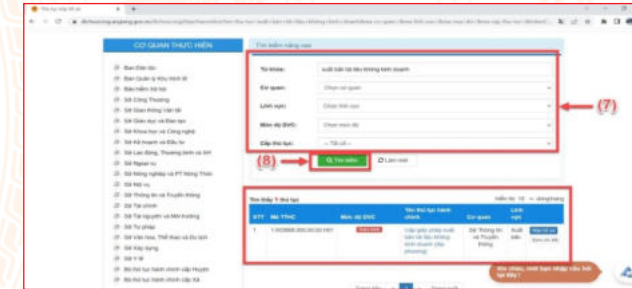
CƠ QUAN THỰC HIỆN

Tìm kiếm nâng cao

Từ khóa: xuất bản tài liệu không kinh doanh

Cơ quan: Chọn cơ quan

Lĩnh vực: Chọn lĩnh vực

Mức độ DVC: Chọn mức độ

Cấp thực hiện: -- Tất cả --

(7)

(8)

Tìm kiếm

Làm mới

Ban Dân tộc
Ban Quản lý Khu kinh tế
Bảo hiểm xã hội
Sở Công Thương
Sở Giao thông Vận tải
Sở Giáo dục và Đào tạo
Sở Khoa học và Công nghệ
Sở Kế hoạch và Đầu tư
Sở Lao động, Thương binh và Xã hội
Sở Ngoại vụ
Sở Nông nghiệp và PT Nông Thôn
Sở Nội vụ
Sở Thông tin và Truyền thông
Sở Tài chính
Sở Tài nguyên và Môi trường
Sở Tư pháp
Sở Văn hóa, Thể thao và Du lịch
Sở Xây dựng
Sở Y tế
Bộ thủ tục hành chính cấp Huyện
Bộ thủ tục hành chính cấp Xã

Tìm thấy 1 thủ tục

| STT | Mã TTHC | Mức độ DVC | Tên thủ tục hành chính | Cơ quan | Lĩnh vực | |
|---|---|---|---|---|---|---|
| 1 | 1.002888.000.00.00.H01 | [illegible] | Cấp giấy phép xuất bản tài liệu không kinh doanh (địa phương) | Sở Thông tin và Truyền thông | Xuất bản | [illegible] |

Xin chào, mình bạn nhận câu hỏi tại đây?